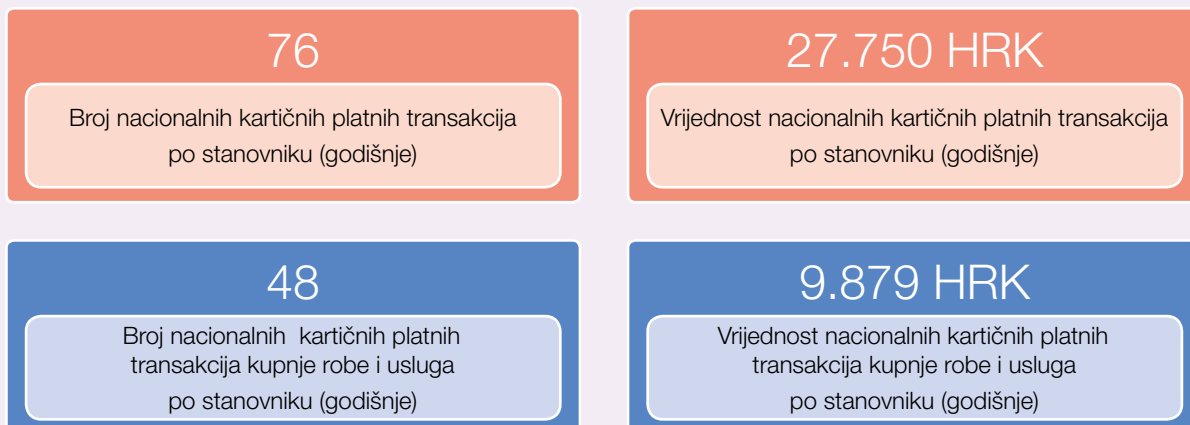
76

Broj nacionalnih kartičnih platnih transakcija po stanovniku (godišnje)

27.750 HRK

Vrijednost nacionalnih kartičnih platnih transakcija po stanovniku (godišnje)

48

Broj nacionalnih kartičnih platnih transakcija kupnje robe i usluga po stanovniku (godišnje)

9.879 HRK

Vrijednost nacionalnih kartičnih platnih transakcija kupnje robe i usluga po stanovniku (godišnje)